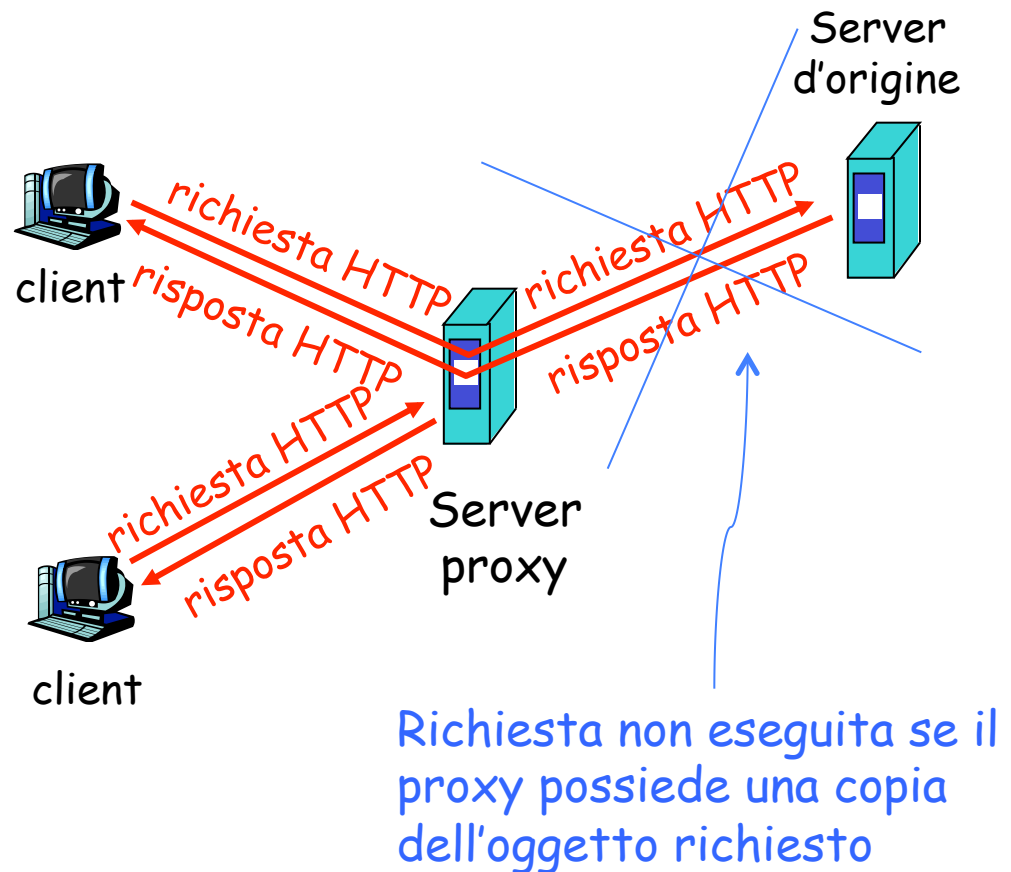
Server d'origine

richiesta HTTP
risposta HTTP
client

richiesta HTTP
risposta HTTP

richiesta HTTP
risposta HTTP

Server proxy

client

Richiesta non eseguita se il proxy possiede una copia dell'oggetto richiesto